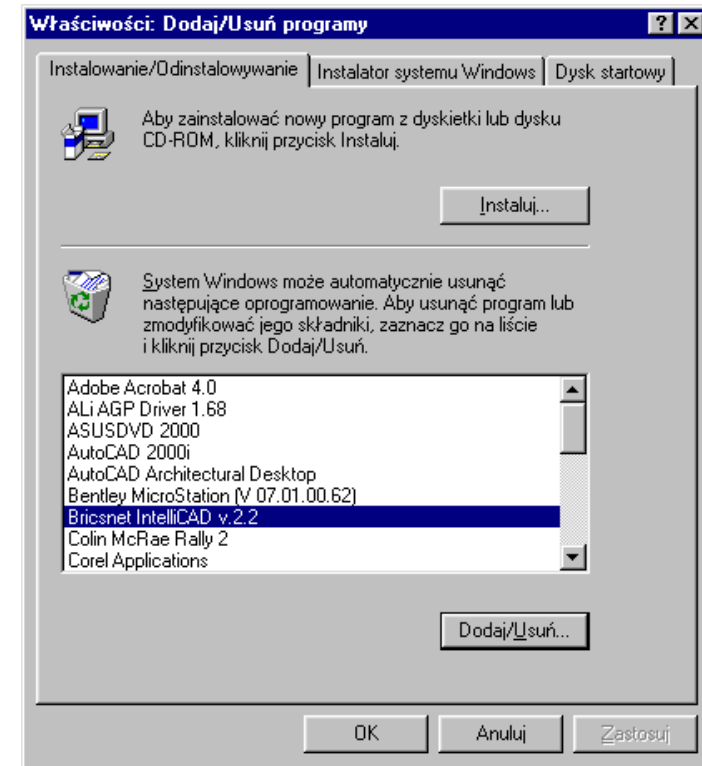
Właściwości: Dodaj/Usuń programy

?

Instalowanie/Odinstalowywanie | Instalator systemu Windows | Dysk startowy

Aby zainstalować nowy program z dyskietki lub dysku CD-ROM, kliknij przycisk Instaluj.

Instaluj...

System Windows może automatycznie usunąć następujące oprogramowanie. Aby usunąć program lub zmodyfikować jego składniki, zaznacz go na liście i kliknij przycisk Dodaj/Usuń.

Adobe Acrobat 4.0
ALi AGP Driver 1.68
ASUSDVD 2000
AutoCAD 2000i
AutoCAD Architectural Desktop
Bentley MicroStation (V 07.01.00.62)
Bricsnet IntelliCAD v.2.2
Colin McRae Rally 2
Corel Applications

Dodaj/Usuń...

OK

Anuluj

Zastosuj